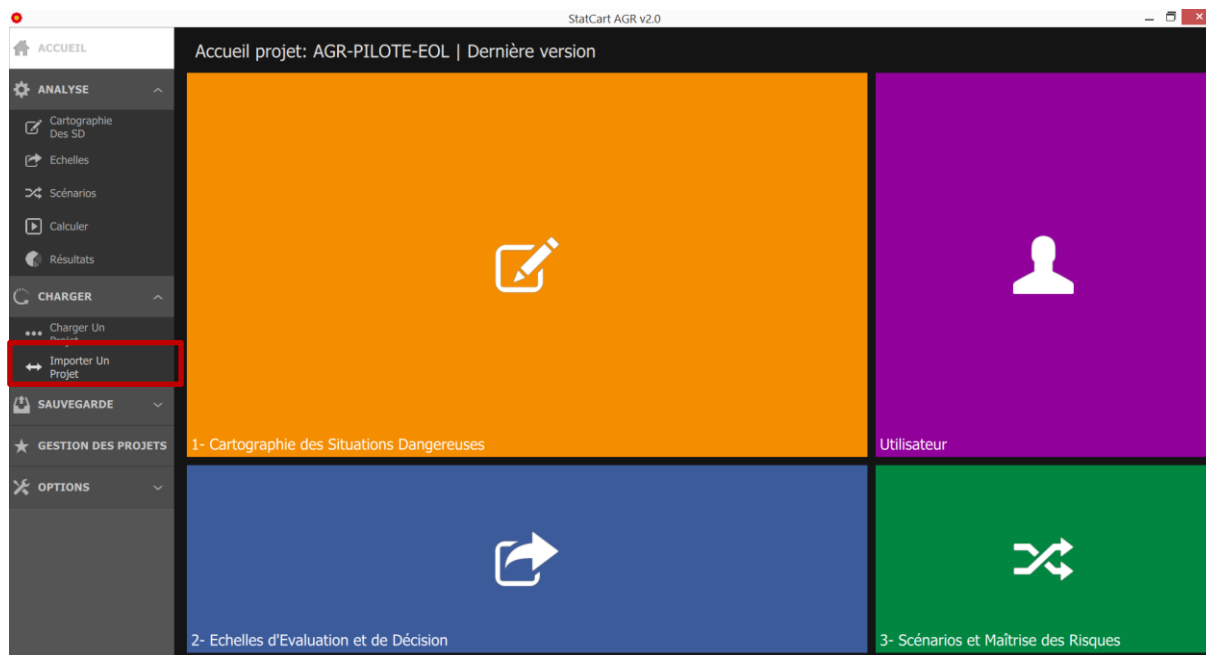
StatCart AGR v2.0

ACCUEIL

ANALYSE

Cartographie Des SD

Echelles

Scénarios

Calculer

Résultats

CHARGER

Charger Un Projet

Importer Un Projet

SAUVEGARDE

GESTION DES PROJETS

OPTIONS

Accueil projet: AGR-PILOTE-EOL | Dernière version

1- Cartographie des Situations Dangereuses

Utilisateur

2- Echelles d'Evaluation et de Décision

3- Scénarios et Maîtrise des Risques